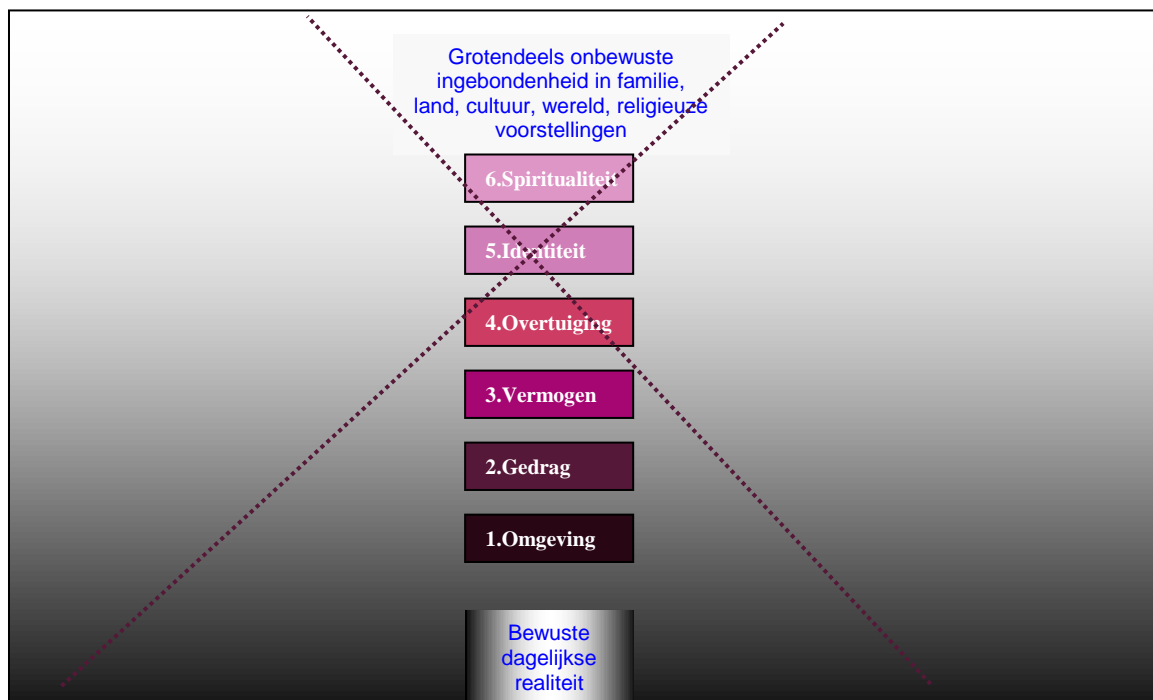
Grotendeels onbewuste ingebondenheid in familie, land, cultuur, wereld, religieuze voorstellingen

6.Spiritualiteit

5.Identiteit

4.Overtuiging

3.Vermogen

2.Gedrag

1.Omgeving

Bewuste dagelijkse realiteit